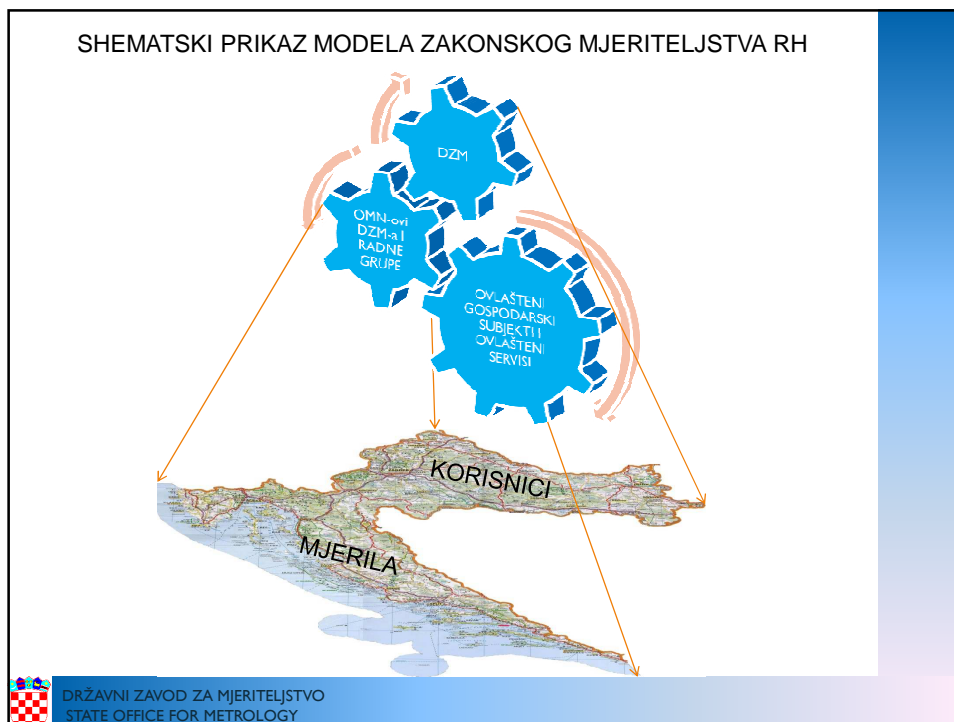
SHEMATSKI PRIKAZ MODELA ZAKONSKOG MJERITELJSTVA RH

DZM

OMN-ovi DZM-a I RADNE GRUPE

OVLAŠTENI GOSPODARSKI SUBJEKTI I OVLAŠTENI SERVISI

KORISNICI

MJERILA

DRŽAVNI ZAVOD ZA MJERITELJSTVO
STATE OFFICE FOR METROLOGY